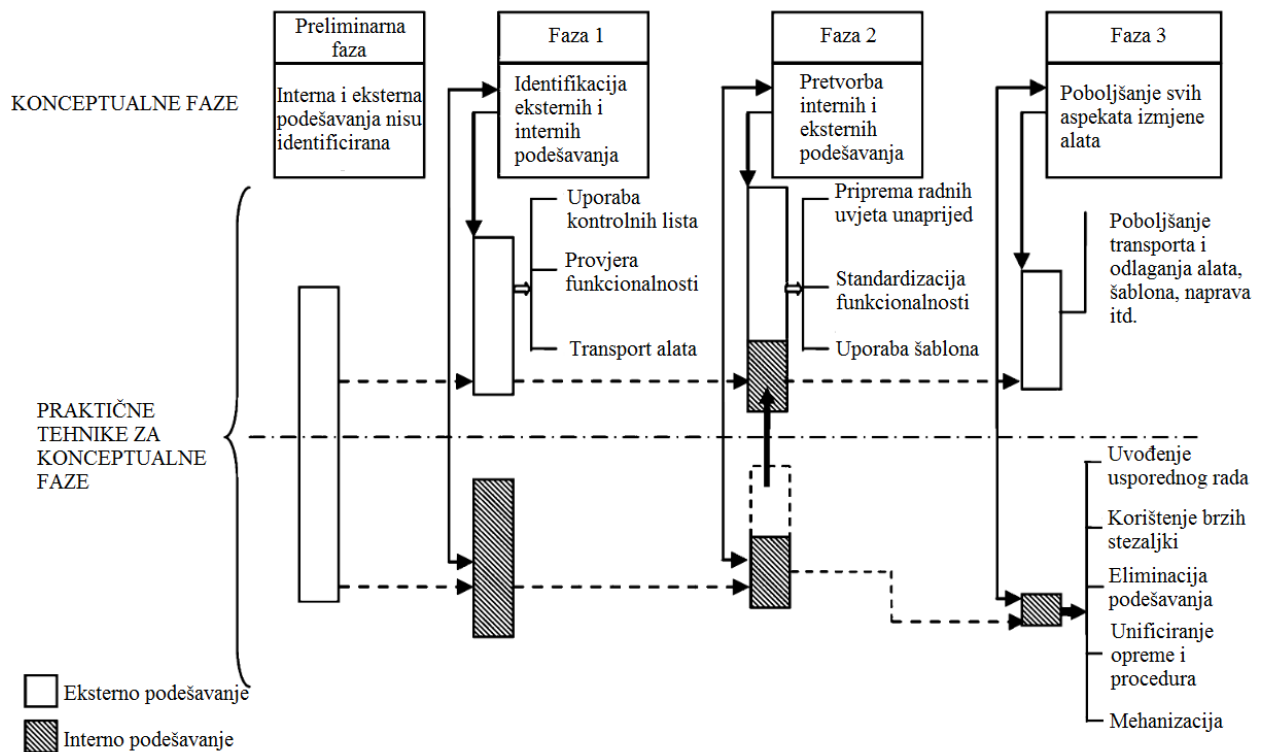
Preliminarna faza

Interna i eksterna podešavanja nisu identificirana

Faza 1

Identifikacija eksternih i internih podešavanja

Faza 2

Pretvorba internih i eksternih podešavanja

Faza 3

Poboljšanje svih aspekata izmjene alata

KONCEPTUALNE FAZE

Uporaba kontrolnih lista

Provjera funkcionalnosti

Transport alata

Priprema radnih uvjeta unaprijed

Standardizacija funkcionalnosti

Uporaba šablona

Poboljšanje transporta i odlaganja alata, šablona, naprava itd.

PRAKTIČNE TEHNIKE ZA KONCEPTUALNE FAZE

Uvođenje usporednog rada

Korištenje brzih stezaljki

Eliminacija podešavanja

Unificiranje opreme i procedura

Mehanizacija

Eksterno podešavanje

Interno podešavanje